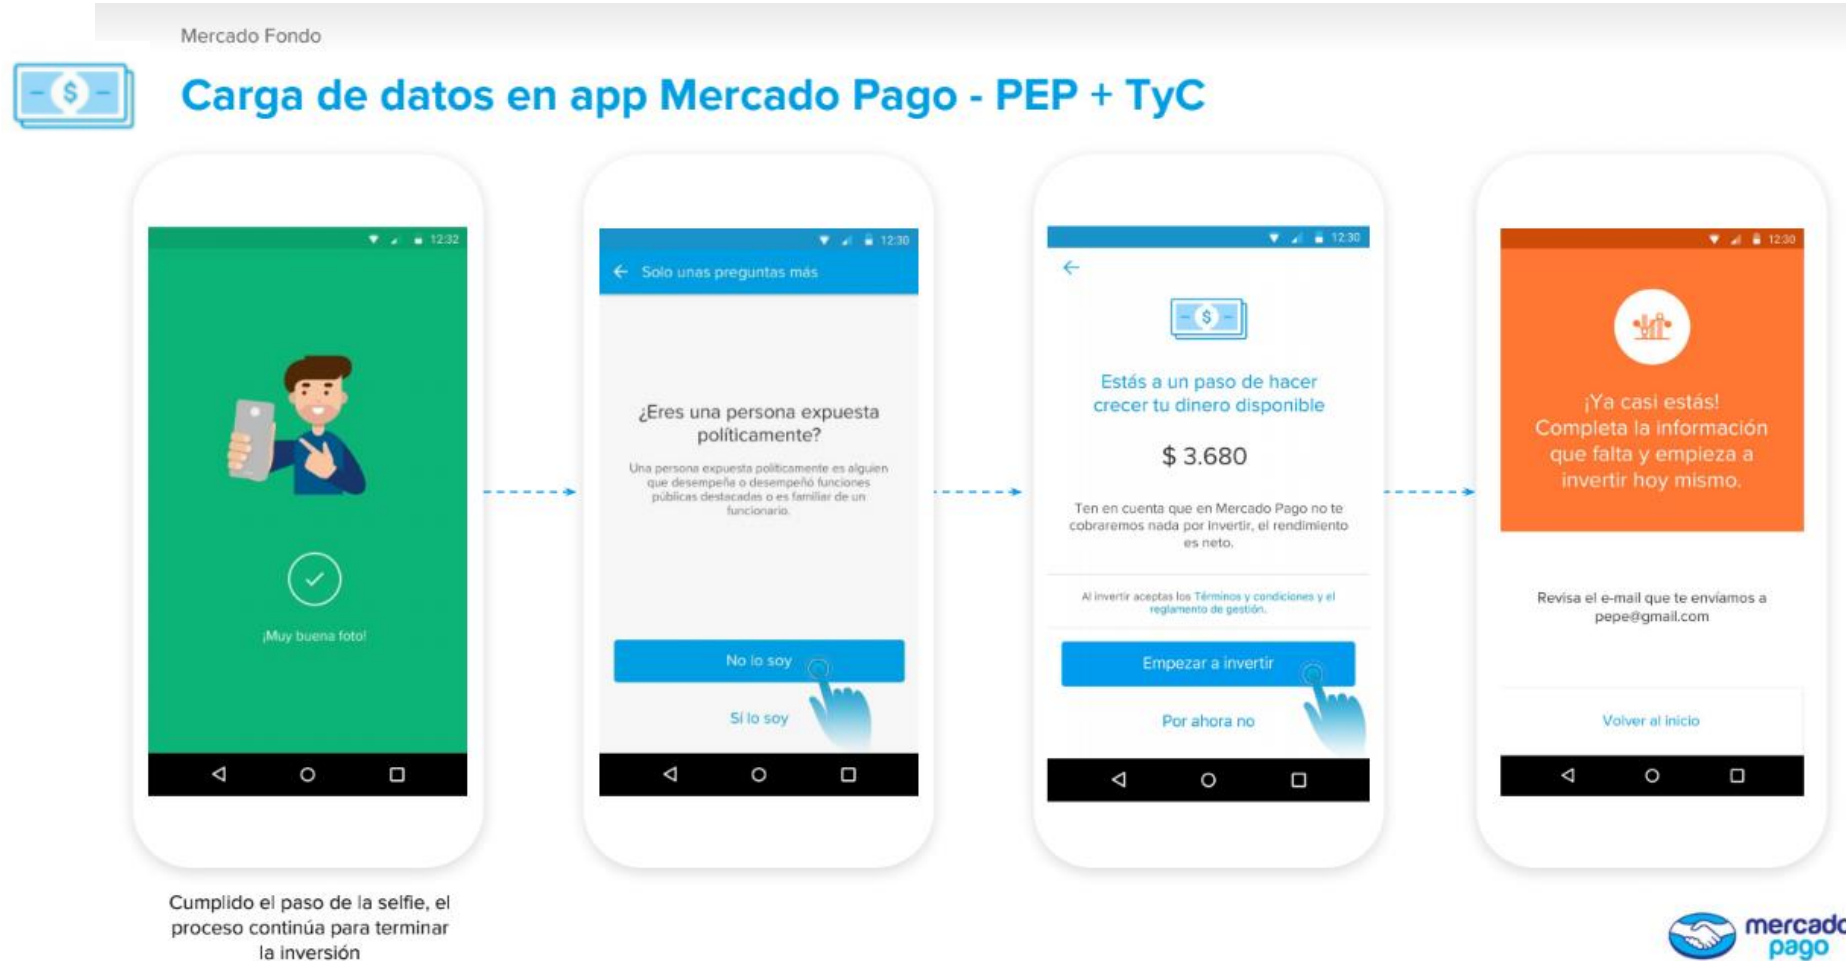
Mercado Fondo

Carga de datos en app Mercado Pago - PEP + TyC

12:32

¡Muy buena foto!

12:30

Solo unas preguntas más

¿Eres una persona expuesta políticamente?

Una persona expuesta políticamente es alguien que desempeña o desempeñó funciones públicas destacadas o es familiar de un funcionario.

No lo soy

Sí lo soy

12:30

Estás a un paso de hacer crecer tu dinero disponible

$ 3.680

Ten en cuenta que en Mercado Pago no te cobraremos nada por invertir, el rendimiento es neto.

Al invertir aceptas los Términos y condiciones y el reglamento de gestión.

Empezar a invertir

Por ahora no

12:30

¡Ya casi estás! Completa la información que falta y empieza a invertir hoy mismo.

Revisa el e-mail que te enviamos a pepe@gmail.com

Volver al inicio

Cumplido el paso de la selfie, el proceso continúa para terminar la inversión

mercado pago